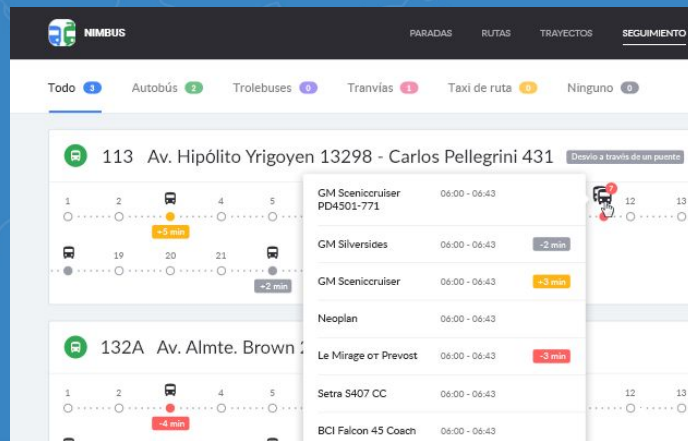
NIMBUS

PARADAS RUTAS TRAYECTOS SEGUIMIENTO

Todo 3 Autobús 2 Trolebuses 0 Tranvías 1 Taxi de ruta 0 Ninguno 0

113 Av. Hipólito Yrigoyen 13298 - Carlos Pellegrini 431 Desvío a través de un puente

1 2 4 5 12 13

+5 min

19 20 21

+2 min

7

GM Sceniccruiser PD4501-771 06:00 - 06:43

GM Silversides 06:00 - 06:43 -2 min

GM Sceniccruiser 06:00 - 06:43 +3 min

Neoplan 06:00 - 06:43

Le Mirage от Prevost 06:00 - 06:43 -3 min

Setra S407 CC 06:00 - 06:43

BCI Falcon 45 Coach 06:00 - 06:43

132A Av. Almte. Brown 2

1 2 4 5 12 13

-4 min